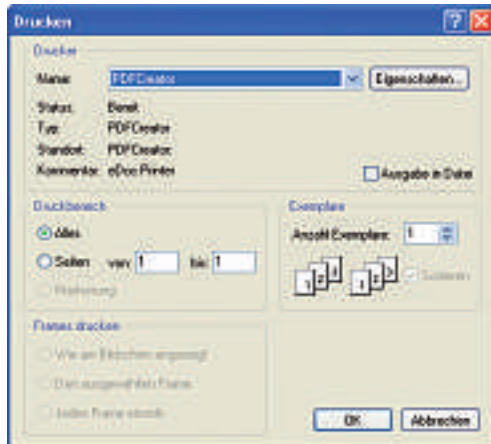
Drucken

Drucker

Name: PDFCreator Eigenschaften...

Status: Bereit
Typ: PDFCreator
Standort: PDFCreator
Kommentar: eDoc Printer

Ausgabe in Datei

Druckbereich
Alles
Seiten von: 1 bis: 1
Markierung

Exemplare
Anzahl Exemplare: 1

1 2 3 1 2 3 Sortieren

Frames drucken
Wie am Bildschirm angezeigt
Den ausgewählten Frame
Jeden Frame einzeln

OK Abbrechen